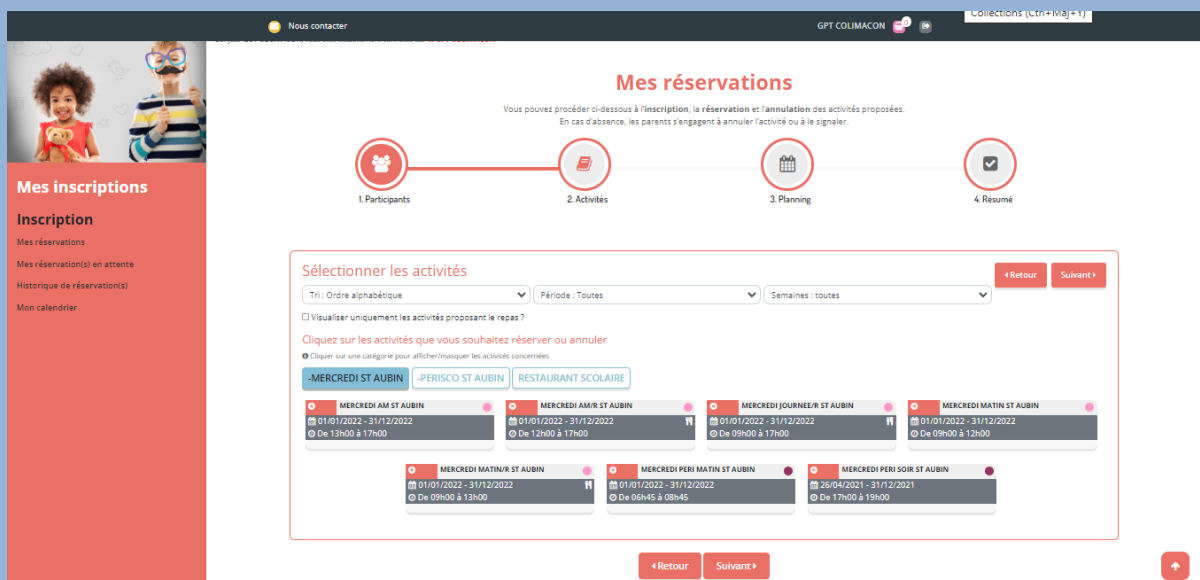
Nous contacter

GPT COLIMACON

Collections (Ctrl+Maj+Y)

Mes inscriptions

Inscription

Mes réservations

Mes réservation(s) en attente

Historique de réservation(s)

Mon calendrier

Mes réservations

Vous pouvez procéder ci-dessous à l'inscription, la réservation et l'annulation des activités proposées.
En cas d'absence, les parents s'engagent à annuler l'activité ou à le signaler.

1. Participants

2. Activités

3. Planning

4. Résumé

Sélectionner les activités

Retour

Suivant

Tri : Ordre alphabétique

Période : Toutes

Semaines : toutes

Visualiser uniquement les activités proposant le repas ?

Cliquez sur les activités que vous souhaitez réserver ou annuler

Cliquer sur une catégorie pour afficher/masquer les activités concernées

-MERCREDI ST AUBIN

-PERISCO ST AUBIN

RESTAURANT SCOLAIRE

MERCREDI AM ST AUBIN
01/01/2022 - 31/12/2022
De 13h00 à 17h00

MERCREDI AM/R ST AUBIN
01/01/2022 - 31/12/2022
De 12h00 à 17h00

MERCREDI JOURNEE/R ST AUBIN
01/01/2022 - 31/12/2022
De 09h00 à 17h00

MERCREDI MATIN ST AUBIN
01/01/2022 - 31/12/2022
De 09h00 à 12h00

MERCREDI MATIN/R ST AUBIN
01/01/2022 - 31/12/2022
De 09h00 à 13h00

MERCREDI PERI MATIN ST AUBIN
01/01/2022 - 31/12/2022
De 06h45 à 08h45

MERCREDI PERI SOIR ST AUBIN
26/04/2021 - 31/12/2021
De 17h00 à 19h00

Retour

Suivant